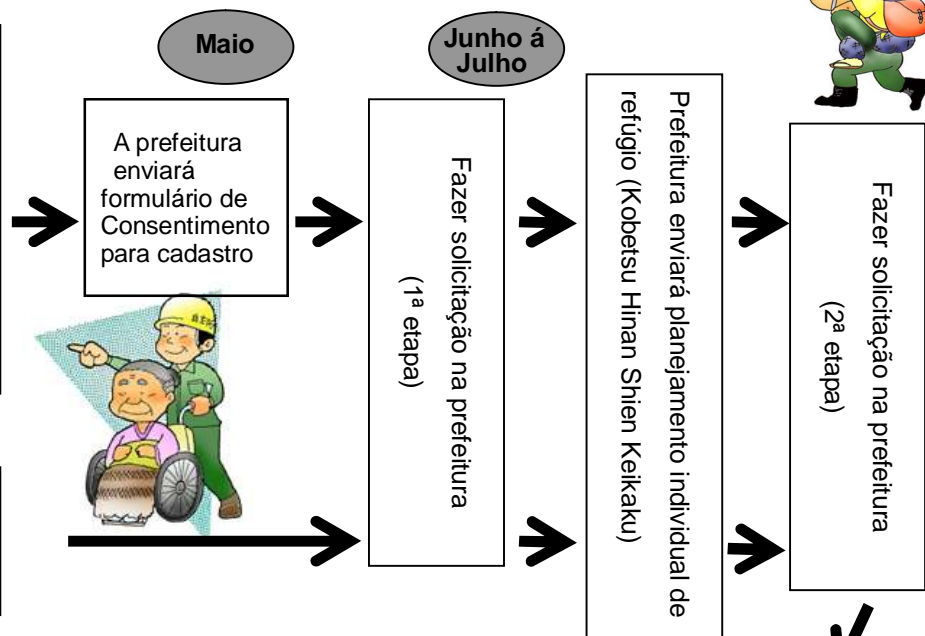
Maio

Junho á Julho

A prefeitura enviará formulário de Consentimento para cadastro

Fazer solicitação na prefeitura (1ª etapa)

Prefeitura enviará planejamento individual de refúgio (Kobetsu Hinan Shien Keikaku)

Fazer solicitação na prefeitura (2ª etapa)